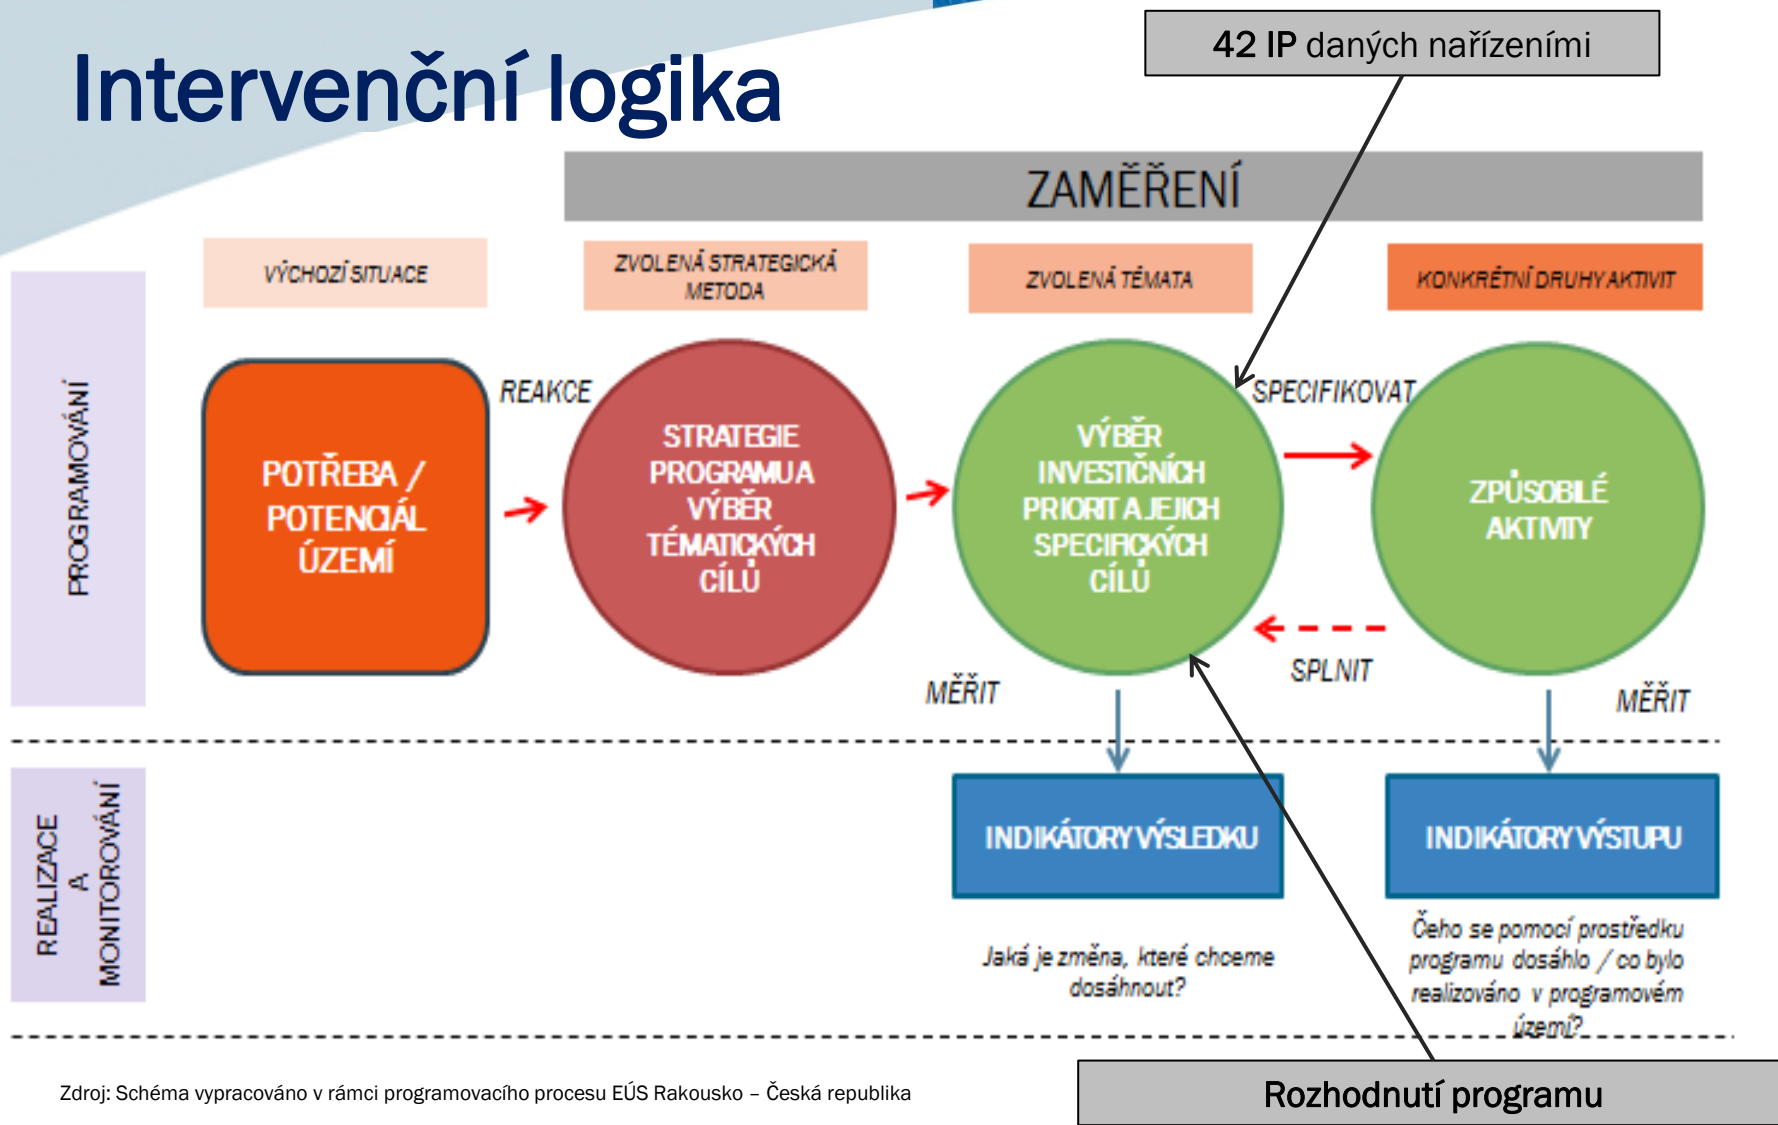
Intervenční logika

42 IP daných nařízeními

ZAMĚŘENÍ

VÝCHOZÍ SITUACE

ZVOLENÁ STRATEGICKÁ METODA

ZVOLENÁ TÉMATA

KONKRÉTNÍ DRUHY AKTIVIT

PROGRAMOVÁNÍ

POTŘEBA / POTENCIÁL ÚZEMÍ

REAKCE

STRATEGIE PROGRAMU A VÝBĚR TÉMATICKÝCH CÍLŮ

VÝBĚR INVESTIČNÍCH PRIORIT A JEJICH SPECIFICKÝCH CÍLŮ

SPECIFIKOVAT

ZPŮSOBILÉ AKTIVITY

SPLNIT

MĚŘIT

MĚŘIT

REALIZACE A MONITOROVÁNÍ

INDIKÁTORY VÝSLEDKU

INDIKÁTORY VÝSTUPU

Jaká je změna, které chceme dosáhnout?

Čeho se pomocí prostředku programu dosáhlo / co bylo realizováno v programovém území?

Zdroj: Schéma vypracováno v rámci programovacího procesu EÚS Rakousko – Česká republika

Rozhodnutí programu